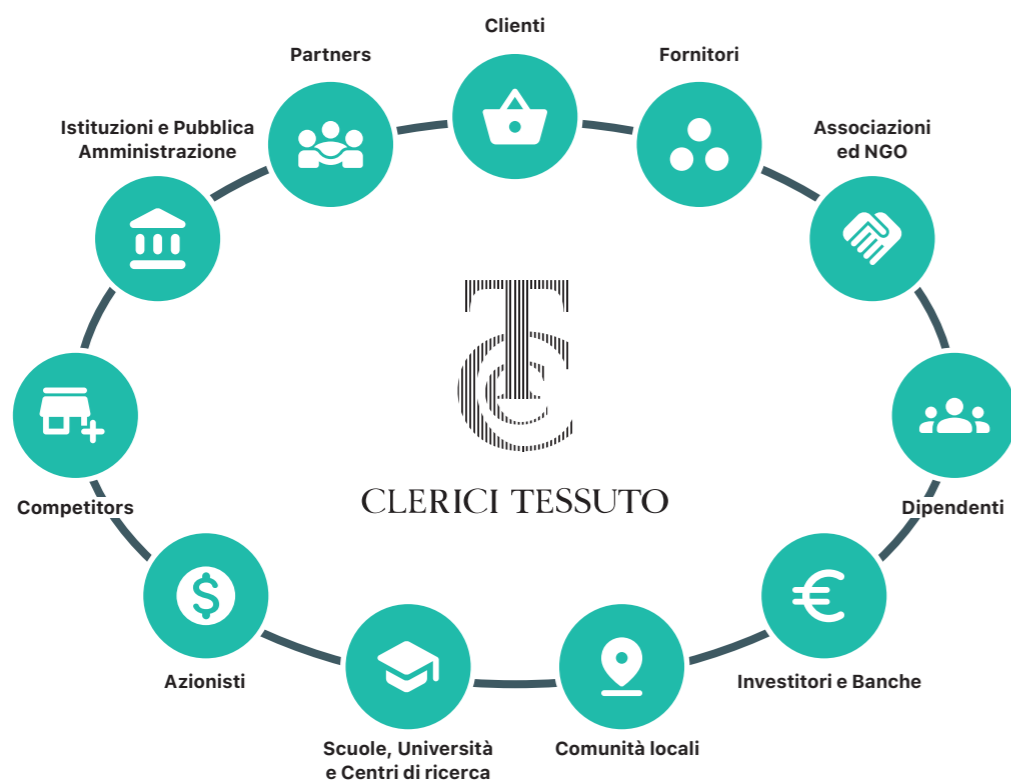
Clienti

Partners

Fornitori

Istituzioni e Pubblica Amministrazione

Associazioni ed NGO

CLERICI TESSUTO

Competitors

Dipendenti

Azionisti

Investitori e Banche

Scuole, Università e Centri di ricerca

Comunità locali